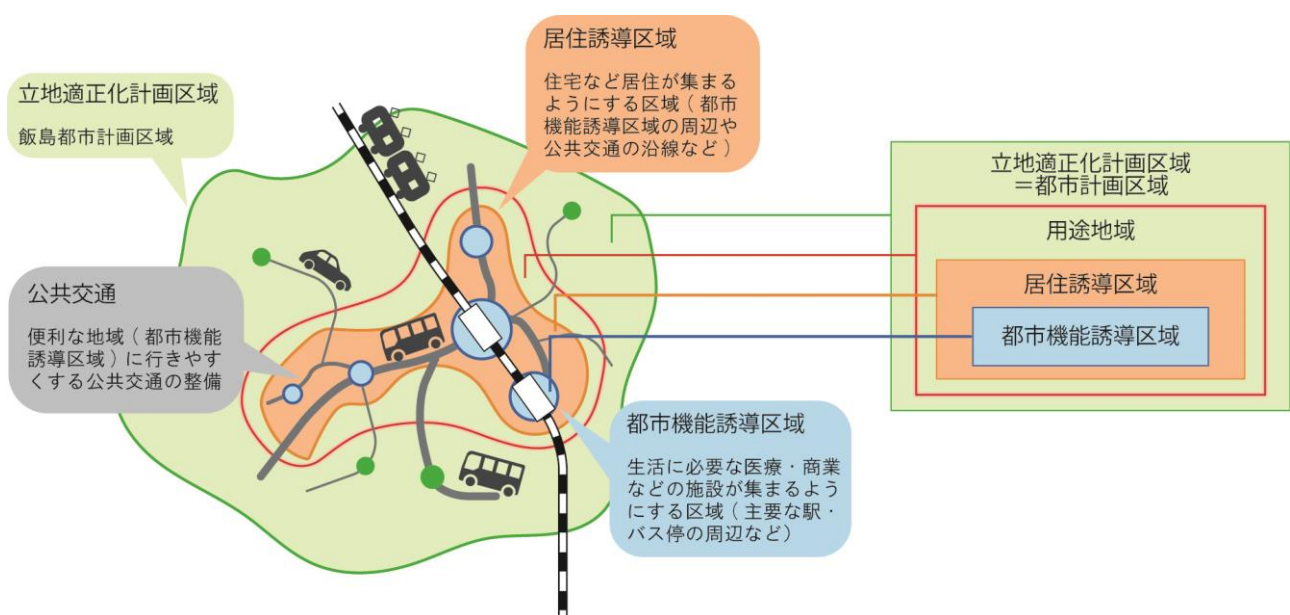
立地適正化計画区域

飯島都市計画区域

居住誘導区域

住宅など居住が集まるようにする区域（都市機能誘導区域の周辺や公共交通の沿線など）

公共交通

便利な地域（都市機能誘導区域）に行きやすくする公共交通の整備

都市機能誘導区域

生活に必要な医療・商業などの施設が集まるようにする区域（主要な駅・バス停の周辺など）

立地適正化計画区域
＝都市計画区域

用途地域

居住誘導区域

都市機能誘導区域